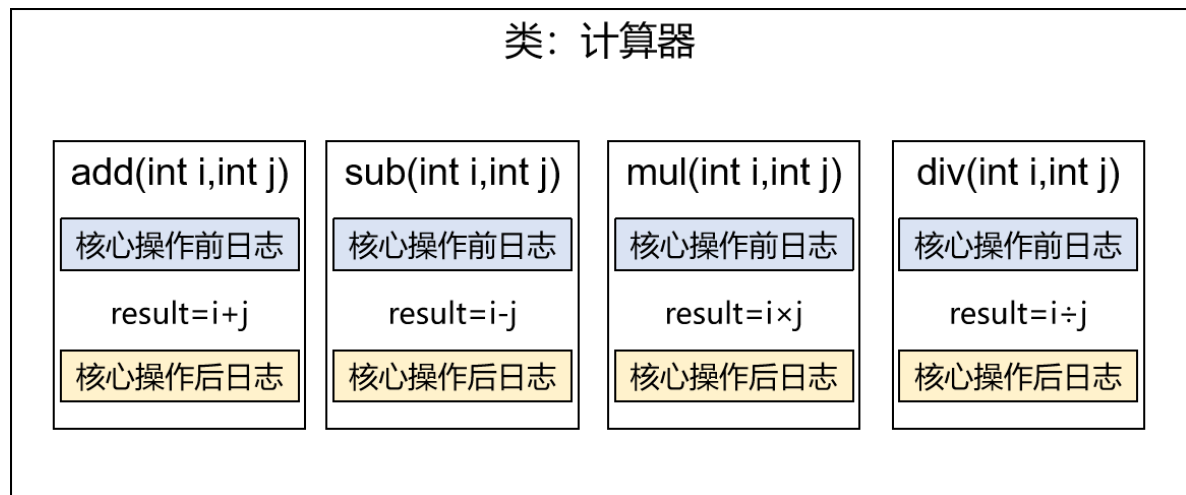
类：计算器

add(int i,int j)

核心操作前日志

result=i+j

核心操作后日志

sub(int i,int j)

核心操作前日志

result=i-j

核心操作后日志

mul(int i,int j)

核心操作前日志

result=i×j

核心操作后日志

div(int i,int j)

核心操作前日志

result=i÷j

核心操作后日志